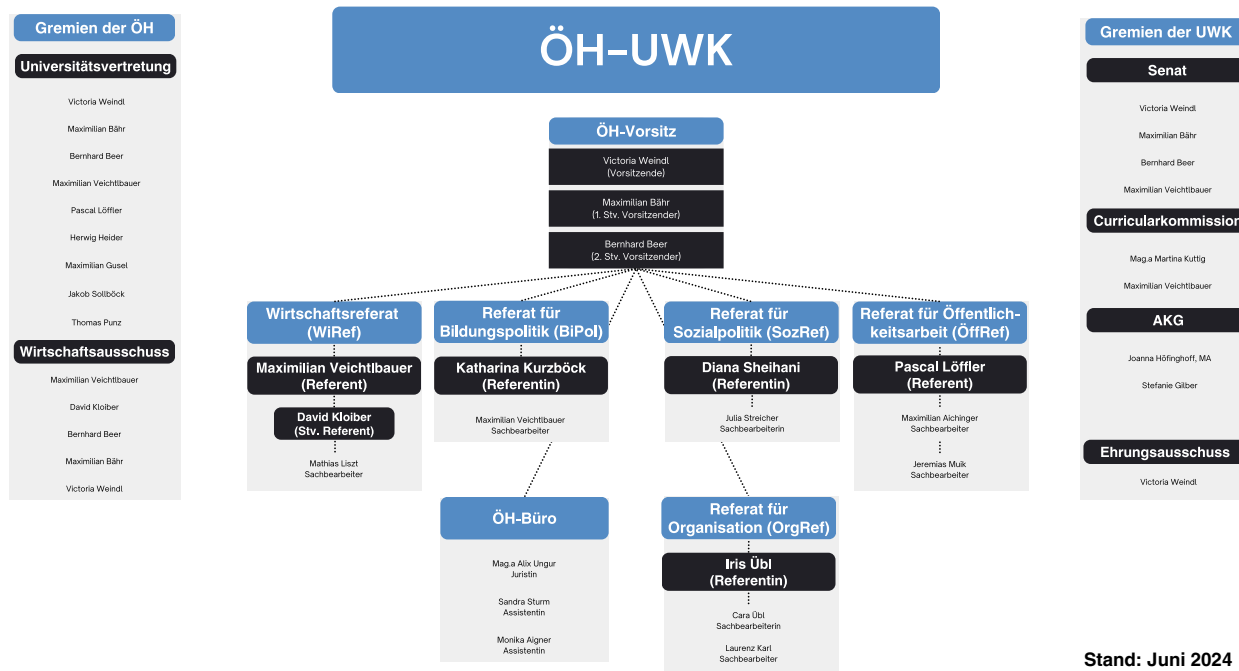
Gremien der ÖH

Universitätsvertretung

Victoria Weindl

Maximilian Bähr

Bernhard Beer

Maximilian Veichtlbauer

Pascal Löffler

Herwig Heider

Maximilian Gusel

Jakob Sollböck

Thomas Punz

Wirtschaftsausschuss

Maximilian Veichtlbauer

David Kloiber

Bernhard Beer

Maximilian Bähr

Victoria Weindl

ÖH–UWK

ÖH-Vorsitz

Victoria Weindl (Vorsitzende)

Maximilian Bähr (1. Stv. Vorsitzender)

Bernhard Beer (2. Stv. Vorsitzender)

Wirtschaftsreferat (WiRef)

Maximilian Veichtlbauer (Referent)

David Kloiber (Stv. Referent)

Mathias Liszt Sachbearbeiter

Referat für Bildungspolitik (BiPol)

Katharina Kurzböck (Referentin)

Maximilian Veichtlbauer Sachbearbeiter

Referat für Sozialpolitik (SozRef)

Diana Sheihani (Referentin)

Julia Streicher Sachbearbeiterin

Referat für Öffentlichkeitsarbeit (ÖffRef)

Pascal Löffler (Referent)

Maximilian Aichinger Sachbearbeiter

Jeremias Muik Sachbearbeiter

ÖH-Büro

Mag.a Alix Ungur Juristin

Sandra Sturm Assistentin

Monika Aigner Assistentin

Referat für Organisation (OrgRef)

Iris Übl (Referentin)

Cara Übl Sachbearbeiterin

Laurenz Karl Sachbearbeiter

Gremien der UWK

Senat

Victoria Weindl

Maximilian Bähr

Bernhard Beer

Maximilian Veichtlbauer

Curricularkommission

Mag.a Martina Kuttig

Maximilian Veichtlbauer

AKG

Joanna Höfinghoff, MA

Stefanie Gilber

Ehrungsausschuss

Victoria Weindl

Stand: Juni 2024